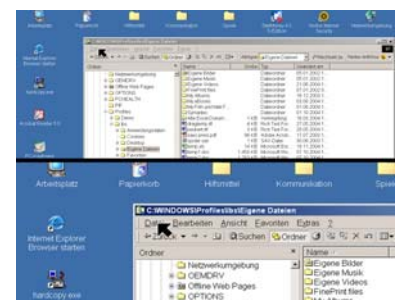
Arbeitsplatz
Papierkorb
Hilfsmittel
Kommunikation
Spiele

Internet Explorer Browser starten

hardcopy.exe

C:\WINDOWS\Profiles\lbs\Eigene Dateien

Datei Bearbeiten Ansicht Favoriten Extras ?

Zurück
Suchen
Ordner

Ordner
Name

Netzwerkumgebung
OEMDRV
Offline Web Pages
OPTIONS

Eigene Bilder
Eigene Musik
Eigene Videos
FinePrint files
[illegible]